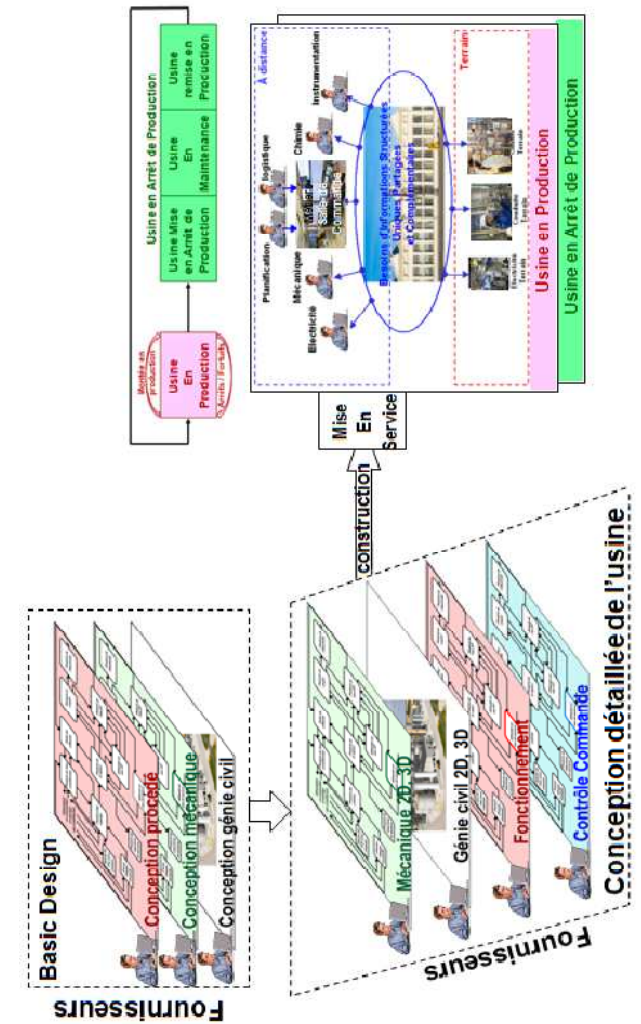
Fournisseurs

Basic Design

Conception procédé

Conception mécanique

Conception génie civil

Fournisseurs

Mécanique 2D, 3D

Génie civil 2D, 3D

Fonctionnement

Contrôle Commande

Conception détaillée de l'usine

construction

Mise En Service

Mise en production

Usine En Production

Arrêts / Fortuits

Usine en Arrêt de Production

Usine Mise en Arrêt de Production

Usine En Maintenance

Usine remise en Production

À distance

Electricité

Mécanique

Planification

Logistique

Chimie

Instrumentation

Salle de Commande

Besoins d'informations Structurées Uniques Partagées et Complémentaires

Terrain

Electricité Terrain

Conduite Locale

Travaux

Usine en Production

Usine en Arrêt de Production